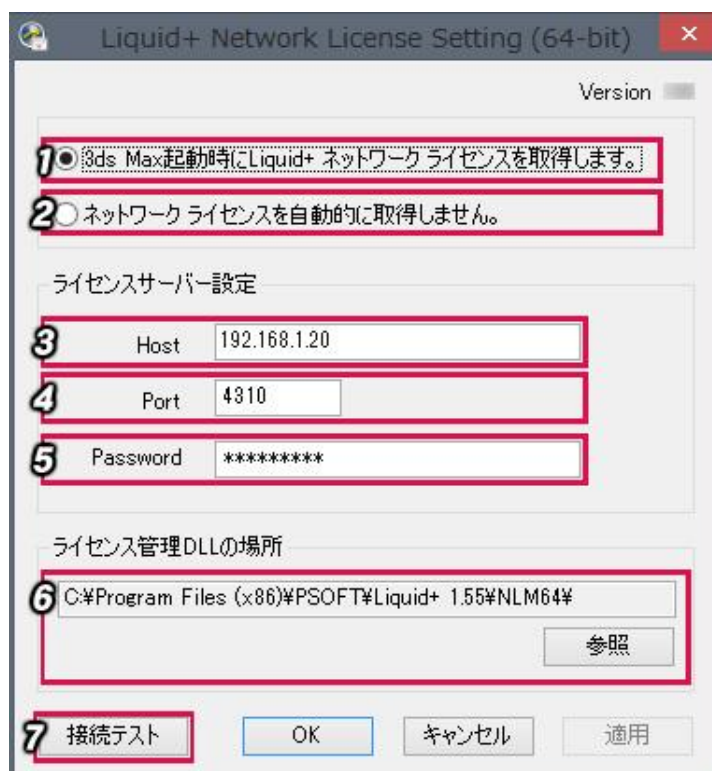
Liquid+ Network License Setting (64-bit)

×

Version

1 3ds Max起動時にLiquid+ ネットワーク ライセンスを取得します。

2 ネットワーク ライセンスを自動的に取得しません。

ライセンスサーバー設定

3 Host 192.168.1.20

4 Port 4310

5 Password *********

ライセンス管理DLLの場所

6 C:¥Program Files (x86)¥PSOFT¥Liquid+ 1.55¥NLM64¥

参照

7 接続テスト

OK

キャンセル

適用